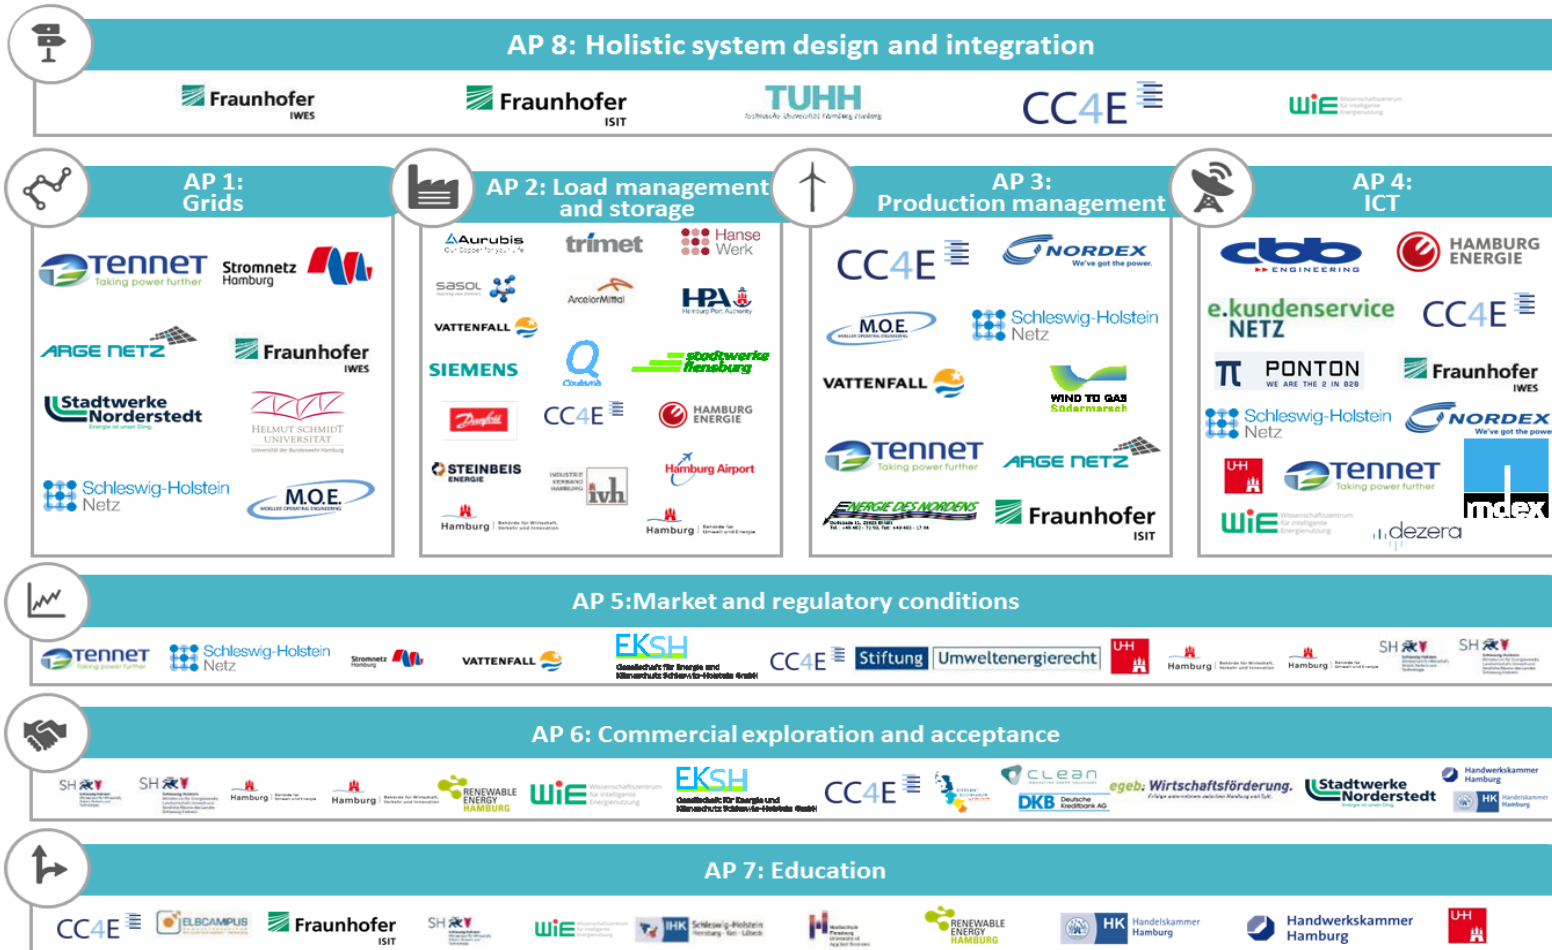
AP 8: Holistic system design and integration

Fraunhofer IWES
Fraunhofer ISIT
TUHH
CC4E
WiE

AP 1: Grids

Tennet Taking power further
Stromnetz Hamburg
ARGE NETZ
Fraunhofer IWES
Stadtwerke Norderstedt
Helmut Schmidt Universität
Schleswig-Holstein Netz
M.O.E.

AP 2: Load management and storage

Aurubis
trimet
Hanse Werk
sasol
ArcelorMittal
HPA
VATTENFALL
SIEMENS
Coulomb
stadtwerke flensburg
Danfoss
CC4E
HAMBURG ENERGIE
STEINBEIS ENERGIE
ivh
Hamburg Airport
Hamburg
Hamburg

AP 3: Production management

CC4E
NORDEX We've got the power.
M.O.E.
Schleswig-Holstein Netz
VATTENFALL
WIND TO GAS Südermarsch
Tennet Taking power further
ARGE NETZ
ENERGIE DES NORDENS
Fraunhofer ISIT

AP 4: ICT

cbb ENGINEERING
HAMBURG ENERGIE
e.kundenservice NETZ
CC4E
PONTON WE ARE THE 2 IN B2B
Fraunhofer IWES
Schleswig-Holstein Netz
NORDEX We've got the powe
UH
Tennet Taking power further
WiE
dezera
Index

AP 5:Market and regulatory conditions

Tennet Taking power further
Schleswig-Holstein Netz
Stromnetz Hamburg
VATTENFALL
EKSH Gesellschaft für Energie und Klimaschutz Schleswig-Holstein GmbH
CC4E
Stiftung Umweltenergierecht
UH
Hamburg
Hamburg
SH
SH

AP 6: Commercial exploration and acceptance

SH
SH
Hamburg
Hamburg
RENEWABLE ENERGY HAMBURG
WiE
EKSH Gesellschaft für Energie und Klimaschutz Schleswig-Holstein GmbH
CC4E
clean
DKB Deutsche Kreditbank AG
egeb: Wirtschaftsförderung.
Stadtwerke Norderstedt
Handwerkskammer Hamburg
HK Handelskammer Hamburg

AP 7: Education

CC4E
ELBCAMPUS
Fraunhofer ISIT
SH
WiE
IHK Schleswig-Holstein
RENEWABLE ENERGY HAMBURG
HK Handelskammer Hamburg
Handwerkskammer Hamburg
UH